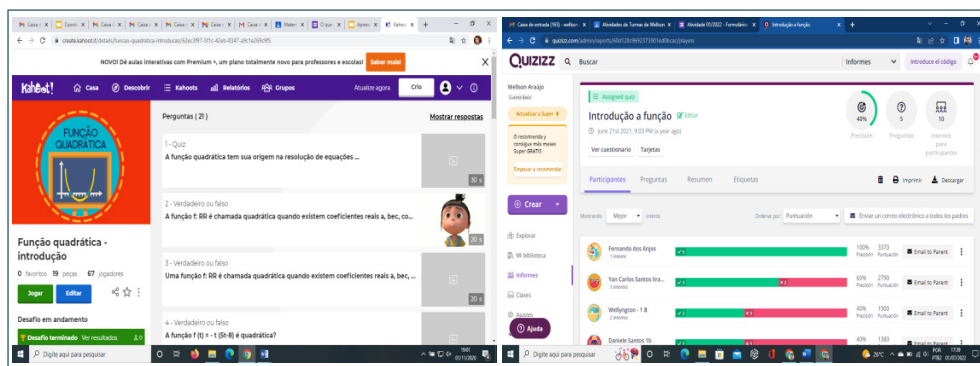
create.kahoot.it/details/funcao-quadratica-introducao/

NOVO! Dê aulas interativas com Premium+, um plano totalmente novo para professores e escolas! Saber mais!

Kahoot! Casa Descobrir Kahoots Relatórios Grupos Atualize agora Crie

FUNÇÃO QUADRÁTICA

Função quadrática - introdução

0 favoritos 19 peças 67 jogadores

Jogar Editar

Desafio em andamento

Desafio terminado Ver resultados

Perguntas ( 21 ) Mostrar respostas

1 - Quiz
A função quadrática tem sua origem na resolução de equações ...
30 s

2 - Verdadeiro ou falso
A função f: RR é chamada quadrática quando existem coeficientes reais a, bec, co...

3 - Verdadeiro ou falso
Uma função f: RR é chamada quadrática quando existem coeficientes reais a, bec, ...
20 s

4 - Verdadeiro ou falso
A função f (t) = - t (5t-8) é quadrática?

Digite aqui para pesquisar

Introdução a função

quizizz.com/admin/reports

QUIZIZZ Buscar Informes Introduce el código

Wellson Araújo
Cuenta Basic

Actualizar a Super

O recomiend a y consigue más meses Super GRATIS

Empezar a recomendar

Crear

Explorar
Mi biblioteca
Informes
Clases
Ajustes
Ajuda

Assigned quiz
Introdução a função Editar
June 21st 2021, 9:03 PM (a year ago)
Ver cuestionario Tarjetas

40% Precisión
5 Preguntas
10 Intentos para participantes

Participantes Preguntas Resumen Etiquetas
Imprimir Descargar

Mostrando Mejor intento
Ordenar por: Puntuación
Enviar un correo electrónico a todos los padres

Fernando dos Anjos 1 intento 100% Precisión 3370 Puntuación Email to Parent
Yan Carlos Santos lira... 3 intentos 60% Precisión 2790 Puntuación Email to Parent
Wellyngton - 1 B 2 intentos 40% Precisión 1900 Puntuación Email to Parent
Daniele Santos 1b 40% 1380

Digite aqui para pesquisar
26°C